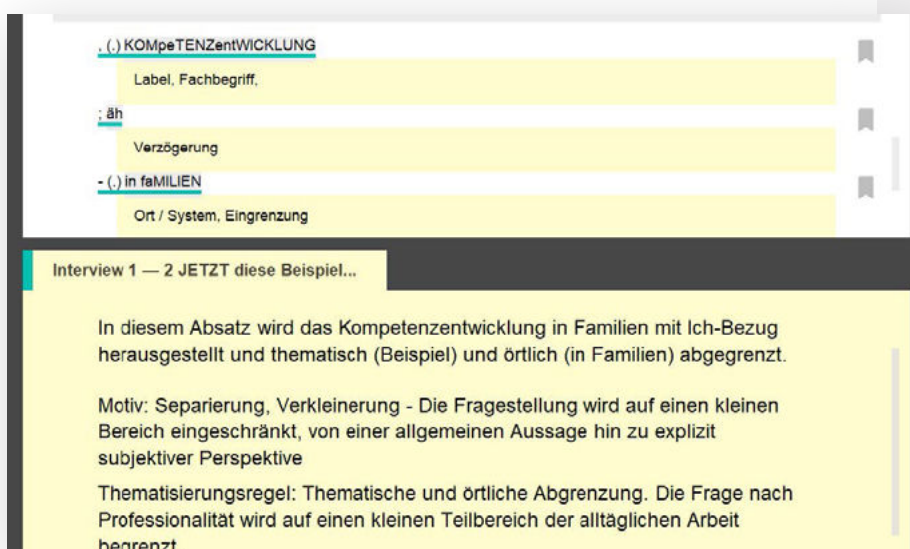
, (.) KOMpeTENZentWICKLUNG

Label, Fachbegriff,

; äh

Verzögerung

- (.) in faMILIEN

Ort / System, Eingrenzung

Interview 1 — 2 JETZT diese Beispiel...

In diesem Absatz wird das Kompetenzentwicklung in Familien mit Ich-Bezug herausgestellt und thematisch (Beispiel) und örtlich (in Familien) abgegrenzt.

Motiv: Separierung, Verkleinerung - Die Fragestellung wird auf einen kleinen Bereich eingeschränkt, von einer allgemeinen Aussage hin zu explizit subjektiver Perspektive

Thematisierungsregel: Thematische und örtliche Abgrenzung. Die Frage nach Professionalität wird auf einen kleinen Teilbereich der alltäglichen Arbeit begrenzt